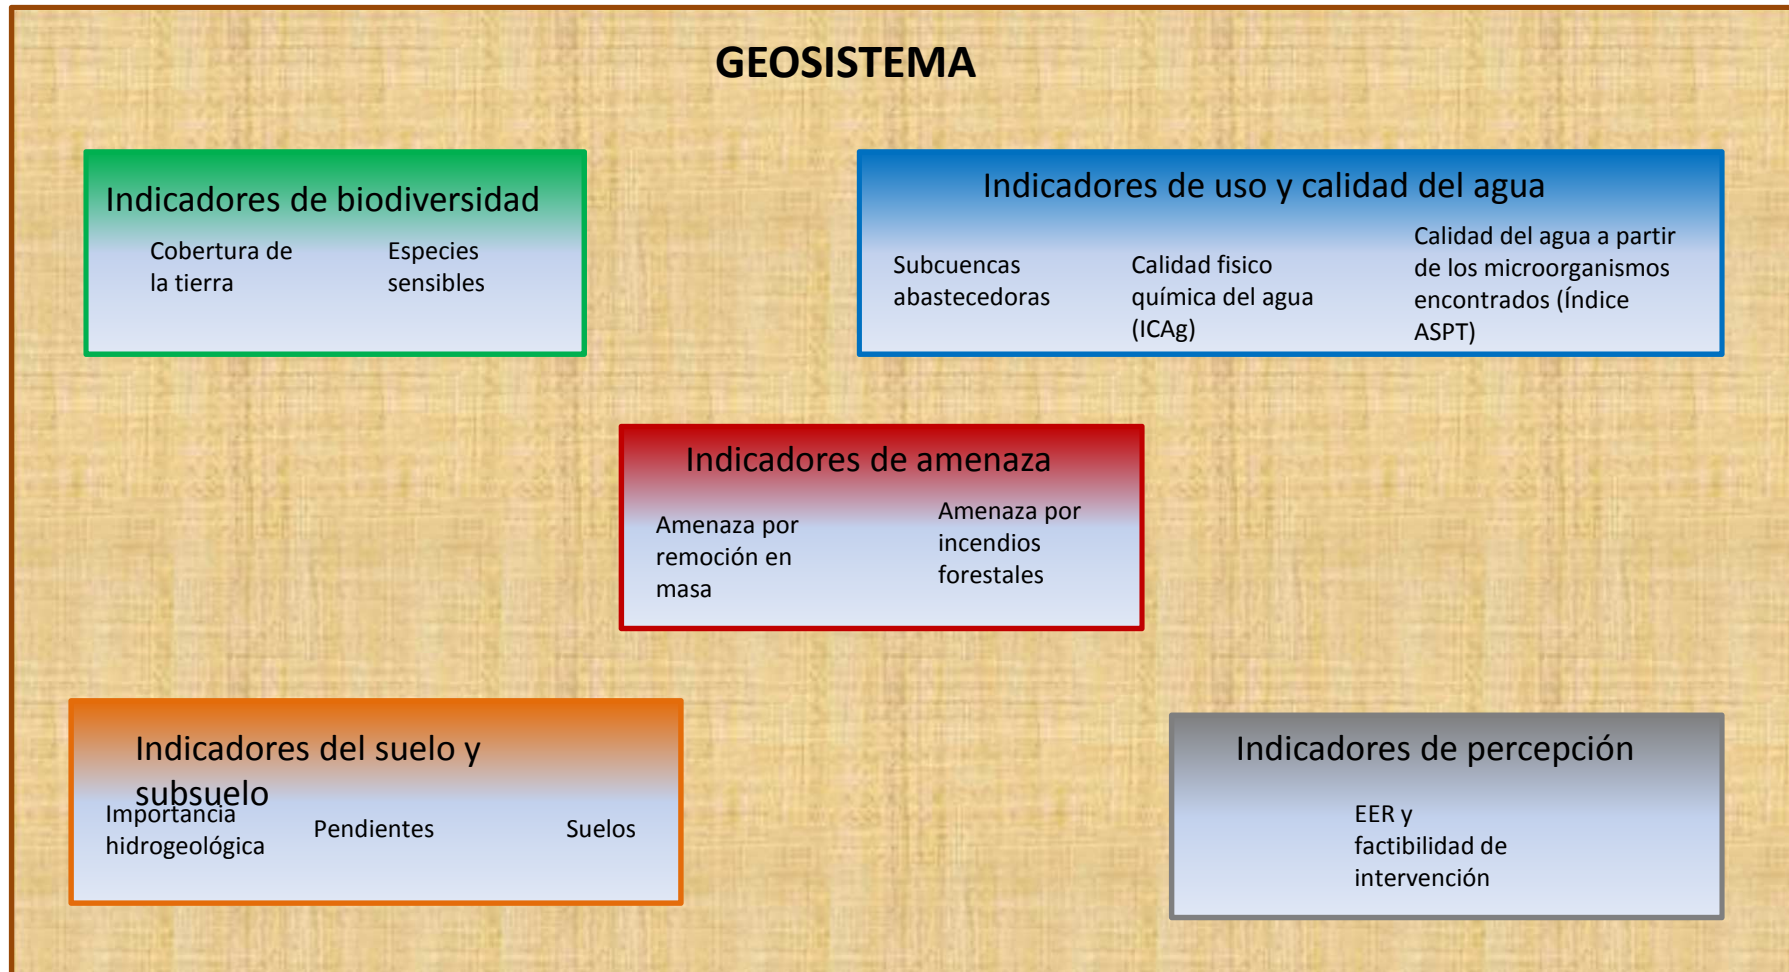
GEOSISTEMA

Indicadores de biodiversidad

Cobertura de la tierra

Especies sensibles

Indicadores de uso y calidad del agua

Subcuencas abastecedoras

Calidad fisico química del agua (ICAg)

Calidad del agua a partir de los microorganismos encontrados (Índice ASPT)

Indicadores de amenaza

Amenaza por remoción en masa

Amenaza por incendios forestales

Indicadores del suelo y subsuelo

Importancia hidrogeológica

Pendientes

Suelos

Indicadores de percepción

EER y factibilidad de intervención